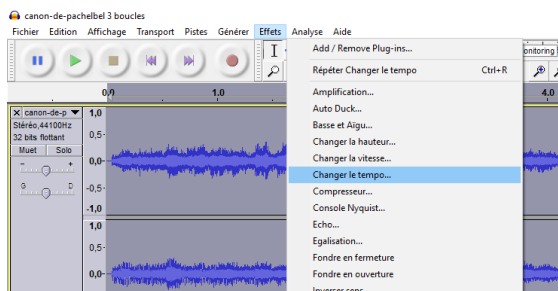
canon-de-pachelbel 3 boucles

Fichier Edition Affichage Transport Pistes Générer Effets Analyse Aide

Add / Remove Plug-ins...
Répéter Changer le tempo Ctrl+R
Amplification...
Auto Duck...
Basse et Aigu...
Changer la hauteur...
Changer la vitesse...
Changer le tempo...
Compresseur...
Console Nyquist...
Echo...
Egalisation...
Fondre en fermeture
Fondre en ouverture
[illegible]

onitoring

0,0 1,0 4,0

X canon-de-p
Stéréo,44100Hz
32 bits flottant
Muet Solo
G D

1,0
0,5
0,0
-0,5
-1,0
1,0
0,5
0,0
-0,5